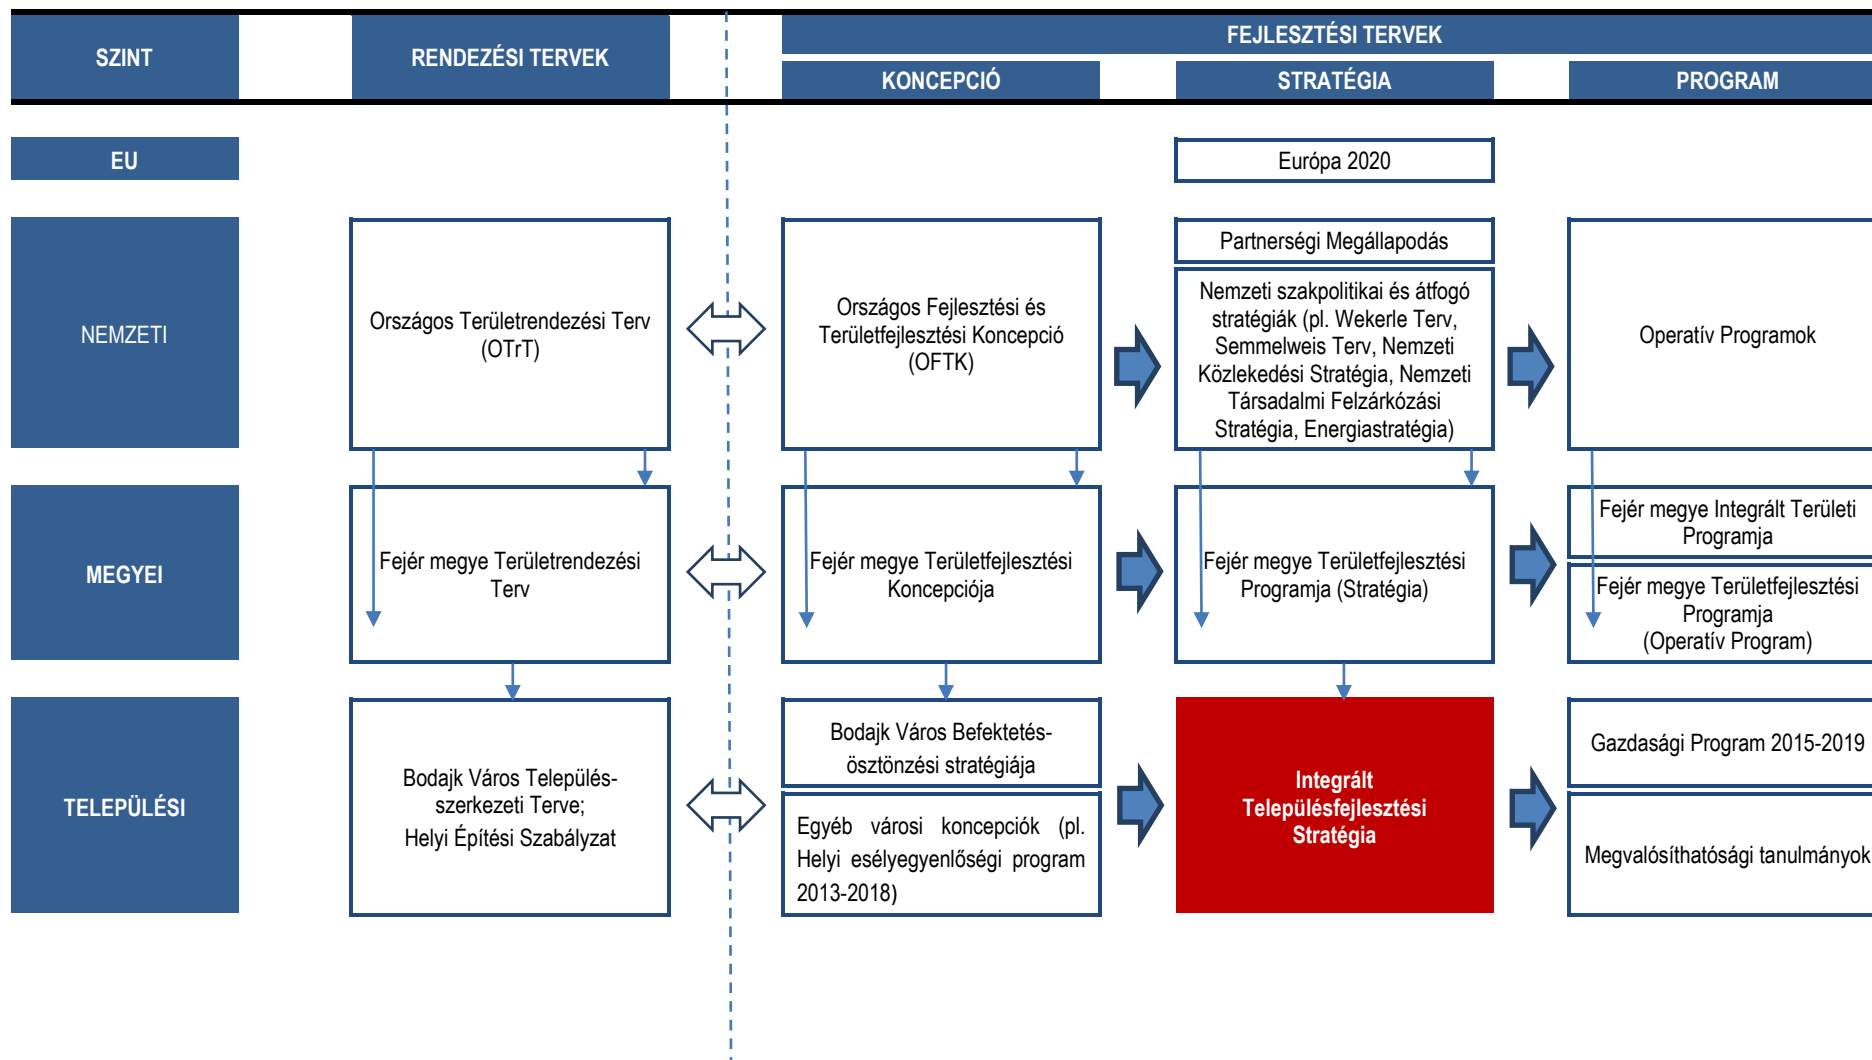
SZINT

RENDEZÉSI TERVEK

FEJLESZTÉSI TERVEK

KONCEPCIÓ

STRATÉGIA

PROGRAM

EU

Európa 2020

NEMZETI

Országos Területrendezési Terv (OTrT)

Országos Fejlesztési és Területfejlesztési Koncepció (OFTK)

Partnerségi Megállapodás

Nemzeti szakpolitikai és átfogó stratégiák (pl. Wekerle Terv, Semmelweis Terv, Nemzeti Közlekedési Stratégia, Nemzeti Társadalmi Felzárkózási Stratégia, Energiastratégia)

Operatív Programok

MEGYEI

Fejér megye Területrendezési Terv

Fejér megye Területfejlesztési Koncepciója

Fejér megye Területfejlesztési Programja (Stratégia)

Fejér megye Integrált Területi Programja

Fejér megye Területfejlesztési Programja (Operatív Program)

TELEPÜLÉSI

Bodajk Város Településszerkezeti Terve; Helyi Építési Szabályzat

Bodajk Város Befektetésösztönzési stratégiája

Egyéb városi koncepciók (pl. Helyi esélyegyenlőségi program 2013-2018)

Integrált Településfejlesztési Stratégia

Gazdasági Program 2015-2019

Megvalósíthatósági tanulmányok